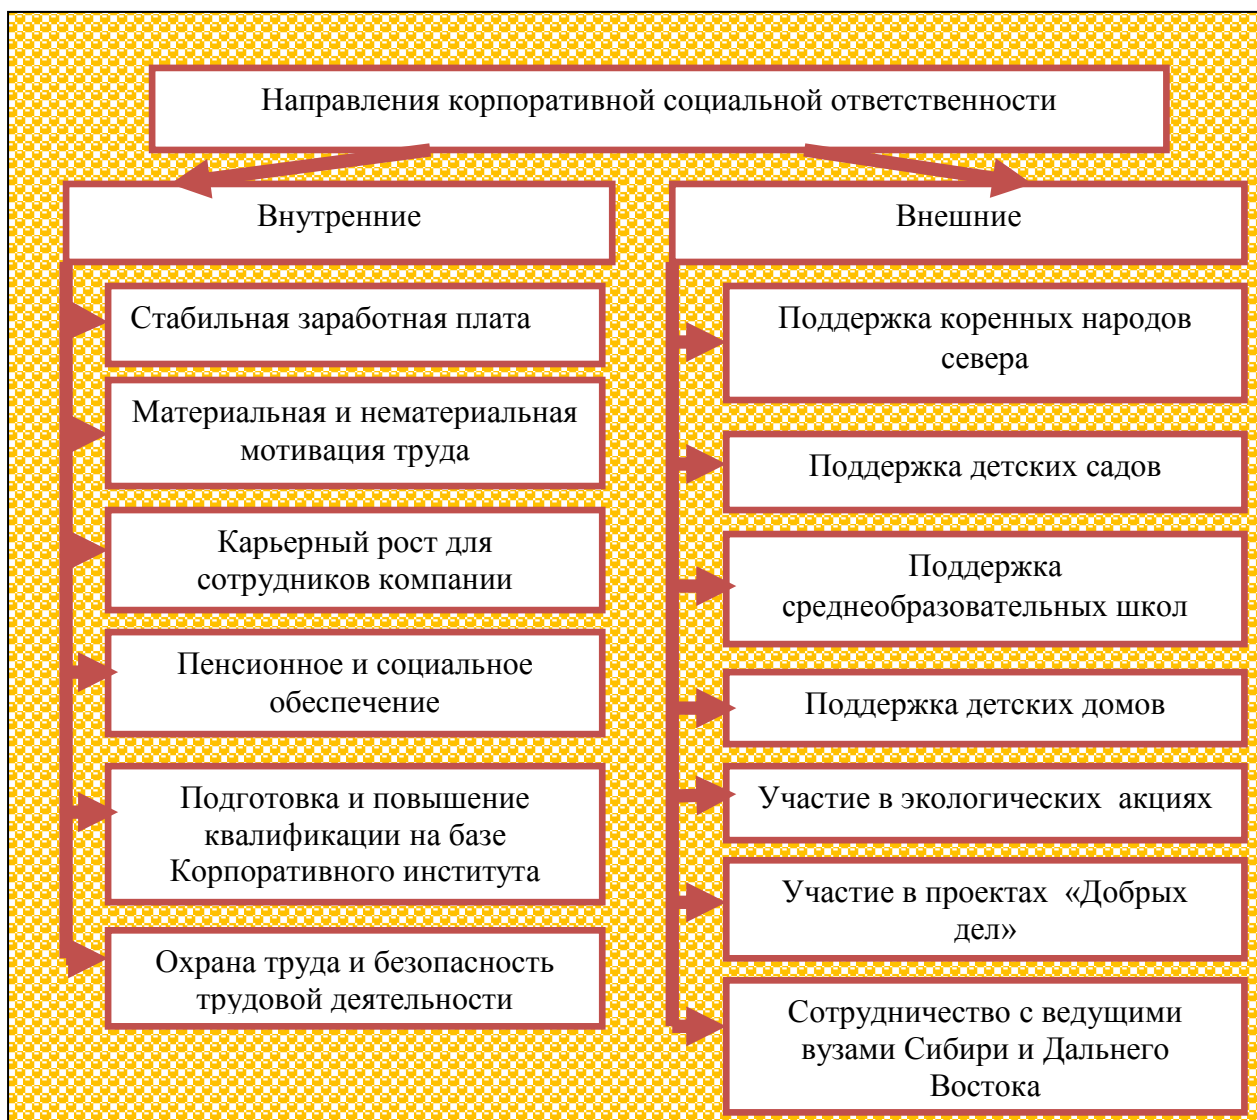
Направления корпоративной социальной ответственности

Внутренние

Внешние

Стабильная заработная плата

Материальная и нематериальная мотивация труда

Карьерный рост для сотрудников компании

Пенсионное и социальное обеспечение

Подготовка и повышение квалификации на базе Корпоративного института

Охрана труда и безопасность трудовой деятельности

Поддержка коренных народов севера

Поддержка детских садов

Поддержка среднеобразовательных школ

Поддержка детских домов

Участие в экологических акциях

Участие в проектах «Добрых дел»

Сотрудничество с ведущими вузами Сибири и Дальнего Востока